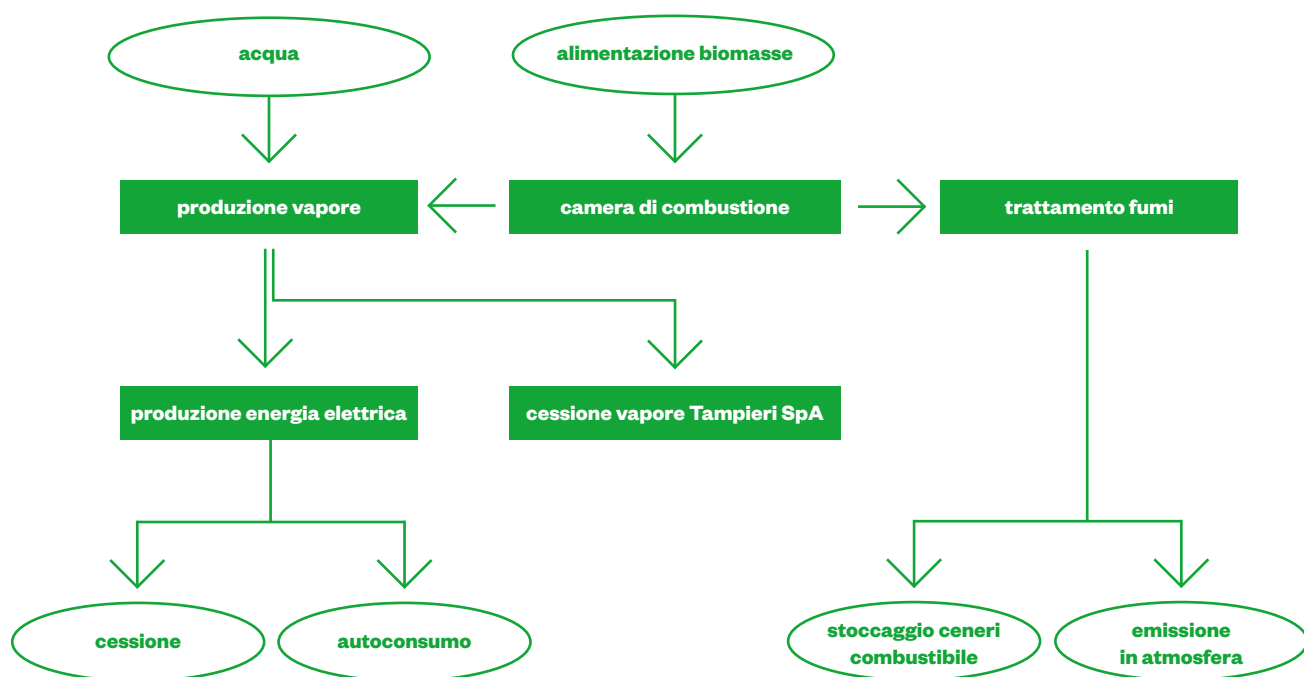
acqua

alimentazione biomasse

produzione vapore

camera di combustione

trattamento fumi

produzione energia elettrica

cessione vapore Tampieri SpA

cessione

autoconsumo

stoccaggio ceneri combustibile

emissione in atmosfera